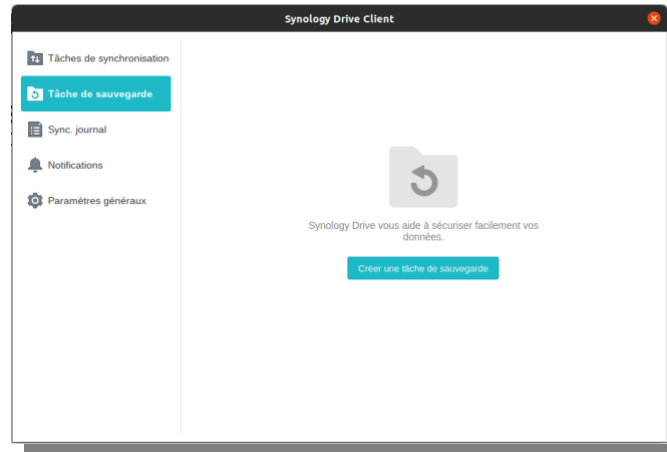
Synology Drive Client

Tâches de synchronisation

Tâche de sauvegarde

Sync. journal

Notifications

Paramètres généraux

Synology Drive vous aide à sécuriser facilement vos données.

Créer une tâche de sauvegarde